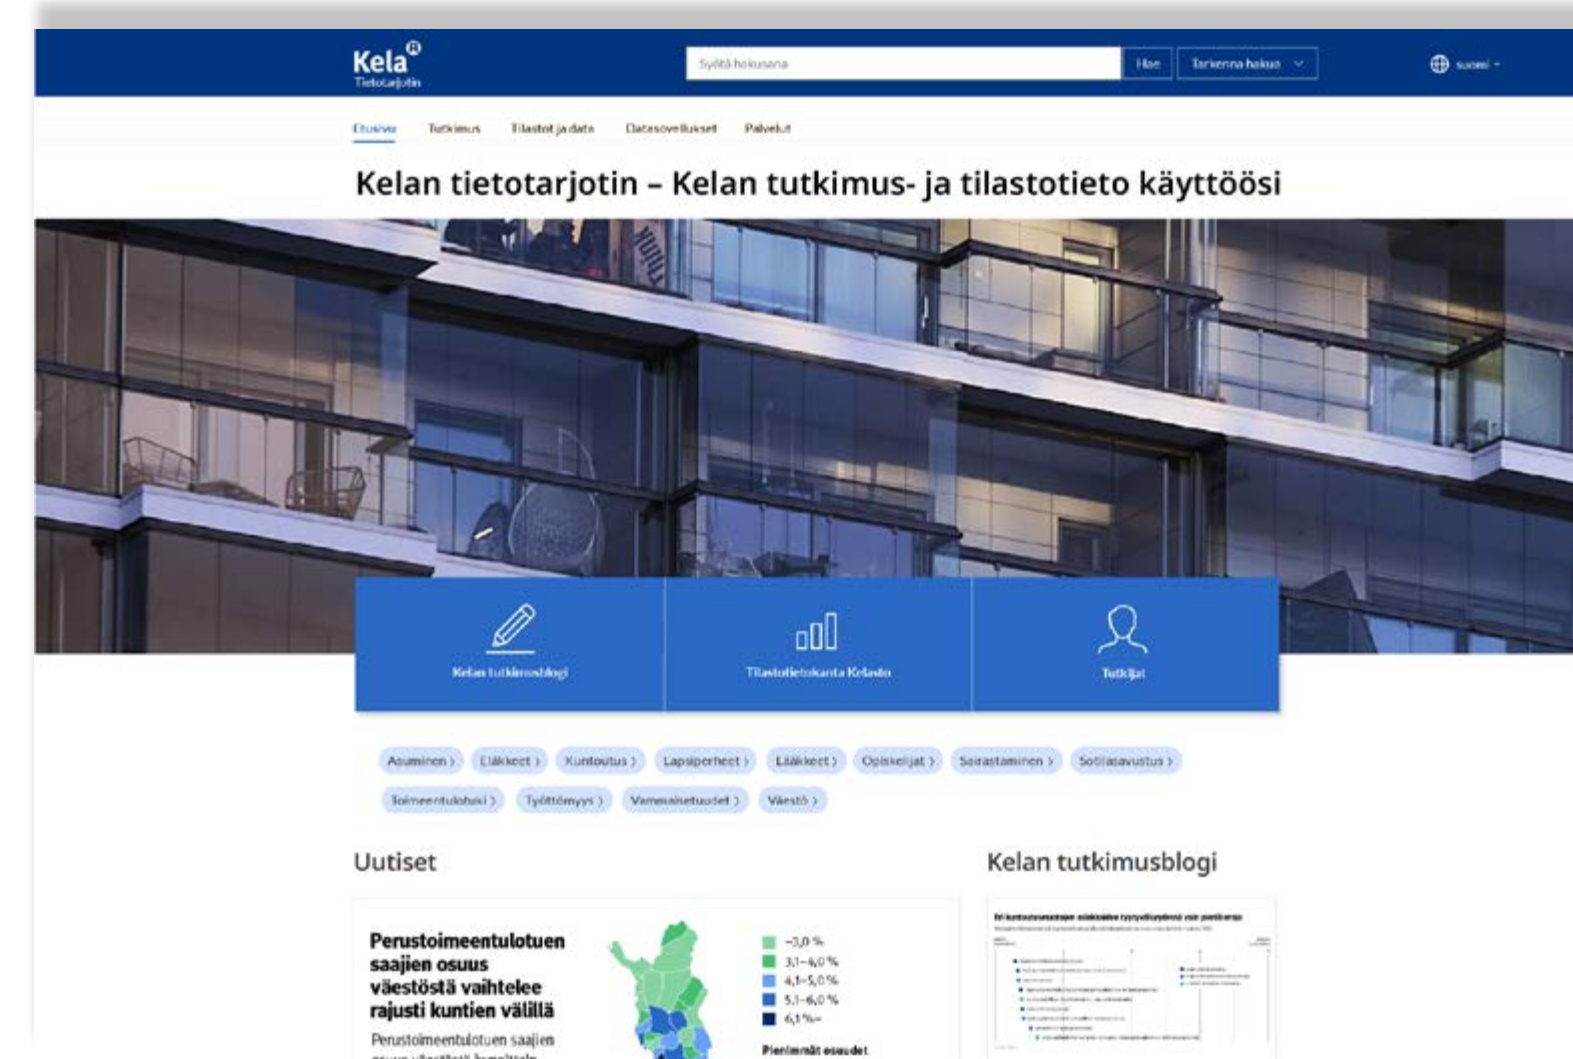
Kela®
Tietotarjotin

Syötä hakusana
Hae
Tarkenna hakua
suomi

Etusivu
Tutkimus
Tilastot ja data
Datasovellukset
Palvelut

Kelan tietotarjotin – Kelan tutkimus- ja tilastotieto käyttöösi

Kelan tutkimusblogi
Tilastotietokanta Kelasto
Tutkijat

Asuminen ›
Eläkkeet ›
Kuntoutus ›
Lapsiperheet ›
Lääkkeet ›
Opiskelijat ›
Sairastaminen ›
Sotilasavustus ›
Toimeentulotuki ›
Työttömyys ›
Vammaisetuudet ›
Väestö ›

Uutiset

Perustoimeentulotuen saajien osuus väestöstä vaihtelee rajusti kuntien välillä

Perustoimeentulotuen saajien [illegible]

–3,0 %
3,1–4,0 %
4,1–5,0 %
5,1–6,0 %
6,1 %–
Pienimmät osuudet

Kelan tutkimusblogi

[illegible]